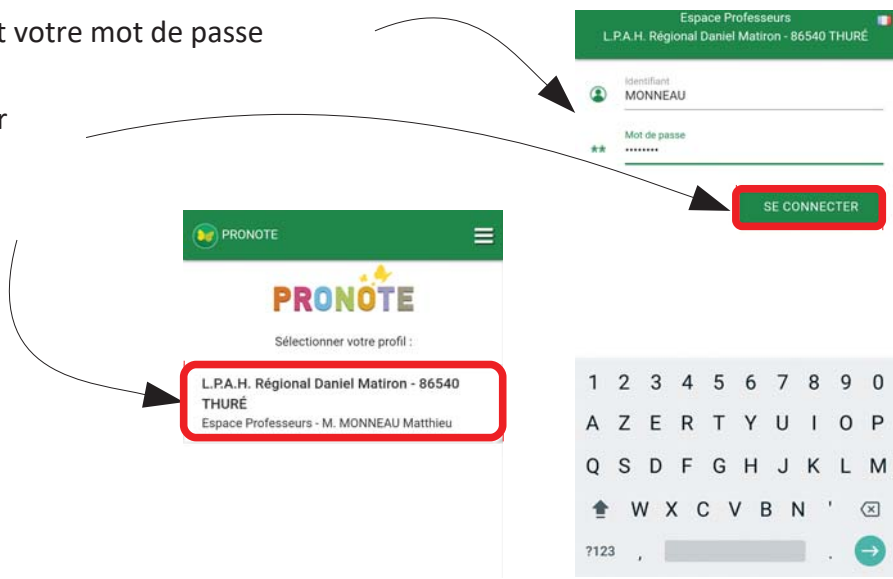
t votre mot de passe

r

Espace Professeurs
L.P.A.H. Régional Daniel Matiron - 86540 THURÉ

Identifiant
MONNEAU

Mot de passe
••••••••

SE CONNECTER

PRONOTE

PRONOTE

Sélectionner votre profil :

L.P.A.H. Régional Daniel Matiron - 86540 THURÉ
Espace Professeurs - M. MONNEAU Matthieu

1 2 3 4 5 6 7 8 9 0
A Z E R T Y U I O P
Q S D F G H J K L M
W X C V B N '
?123 , .